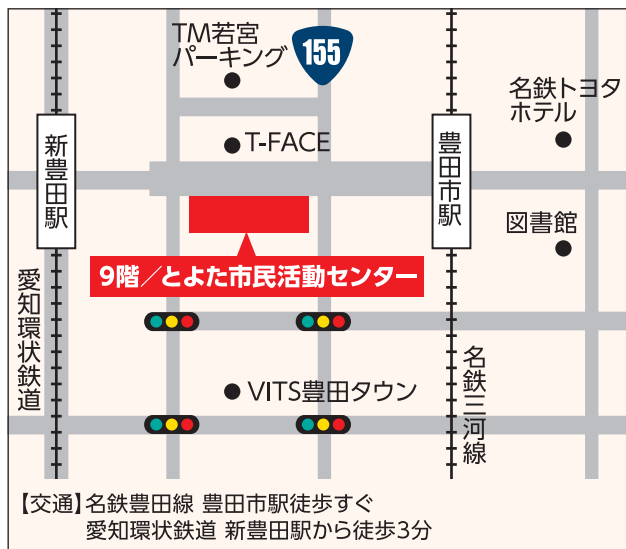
TM若宮
パーキング

155

名鉄トヨタ
ホテル

T-FACE

新豊田駅

豊田市駅

図書館

9階／とよた市民活動センター

愛知環状鉄道

名鉄三河線

VITS豊田タウン

【交通】名鉄豊田線 豊田市駅徒歩すぐ
愛知環状鉄道 新豊田駅から徒歩3分